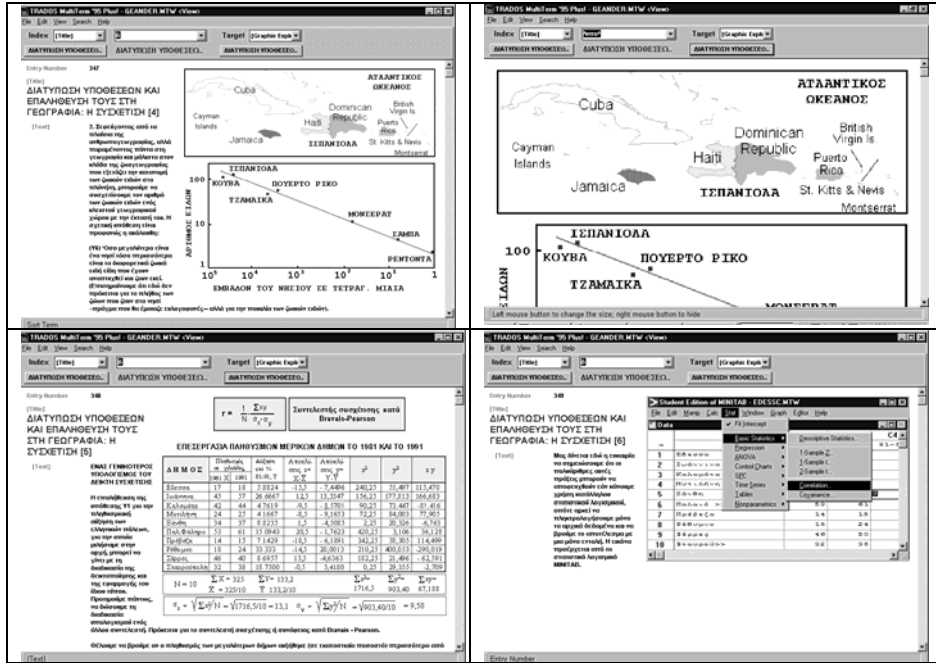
TRADOS MultiTerm '95 Plus! - GEANDER.MTW <View>
File Edit View Search Help
Index [Title] Target [Graphic Expl]
ΔΙΑΤΥΠΩΣΗ ΥΠΟΘΕΣΕΩ... ΔΙΑΤΥΠΩΣΗ ΥΠΟΘΕΣΕΩ... ΔΙΑΤΥΠΩΣΗ ΥΠΟΘΕΣΕΩ...
Entry Number 347
[Title]
ΔΙΑΤΥΠΩΣΗ ΥΠΟΘΕΣΕΩΝ ΚΑΙ ΕΠΑΛΗΘΕΥΣΗ ΤΟΥΣ ΣΤΗ ΓΕΩΓΡΑΦΙΑ: Η ΣΥΣΧΕΤΙΣΗ [4]
[Text]
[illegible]
ΑΤΛΑΝΤΙΚΟΣ ΩΚΕΑΝΟΣ
Cuba
Cayman Islands
Jamaica
Haiti
Dominican Republic
British Virgin Is
Puerto Rico
ΙΣΠΑΝΙΟΛΑ
St. Kitts & Nevis
Montserrat
ΙΣΠΑΝΙΟΛΑ
ΚΟΥΒΑ
ΠΟΥΕΡΤΟ ΡΙΚΟ
ΤΖΑΜΑΙΚΑ
ΜΟΝΣΕΡΑΤ
ΣΑΜΠΑ
ΡΕΝΤΟΝΤΑ
ΑΡΙΘΜΟΣ ΕΙΔΩΝ
100
10
1
$10^5$ $10^4$ $10^3$ $10^2$ 10 1
ΕΜΒΑΔΟΝ ΤΟΥ ΝΗΣΙΟΥ ΣΕ ΤΕΤΡΑΓ. ΜΙΛΙΑ
Sort Term

TRADOS MultiTerm '95 Plus! - GEANDER.MTW <View>
File Edit View Search Help
Index [Title] Target [Graphic Expl]
ΔΙΑΤΥΠΩΣΗ ΥΠΟΘΕΣΕΩ... ΔΙΑΤΥΠΩΣΗ ΥΠΟΘΕΣΕΩ... ΔΙΑΤΥΠΩΣΗ ΥΠΟΘΕΣΕΩ...
ΑΤΛΑΝΤΙΚΟΣ ΩΚΕΑΝΟΣ
Cuba
Cayman Islands
Jamaica
Haiti
Dominican Republic
British Virgin Is
Puerto Rico
ΙΣΠΑΝΙΟΛΑ
St. Kitts & Nevis
Montserrat
ΙΣΠΑΝΙΟΛΑ
100
ΚΟΥΒΑ
ΠΟΥΕΡΤΟ ΡΙΚΟ
ΤΖΑΜΑΙΚΑ
ΕΙΔΩΝ
ΜΟΝΣΕΡΑΤ
Left mouse button to change the size; right mouse button to hide

TRADOS MultiTerm '95 Plus! - GEANDER.MTW <View>
File Edit View Search Help
Index [Title] 2 Target [Graphic Expl]
ΔΙΑΤΥΠΩΣΗ ΥΠΟΘΕΣΕΩ... ΔΙΑΤΥΠΩΣΗ ΥΠΟΘΕΣΕΩ... ΔΙΑΤΥΠΩΣΗ ΥΠΟΘΕΣΕΩ...
Entry Number 348
[Title]
ΔΙΑΤΥΠΩΣΗ ΥΠΟΘΕΣΕΩΝ ΚΑΙ ΕΠΑΛΗΘΕΥΣΗ ΤΟΥΣ ΣΤΗ ΓΕΩΓΡΑΦΙΑ: Η ΣΥΣΧΕΤΙΣΗ [5]
[Text]
ΕΝΑΣ ΓΕΝΙΚΟΤΕΡΟΣ ΥΠΟΛΟΓΙΣΜΟΣ ΤΟΥ ΔΕΙΚΤΗ ΣΥΣΧΕΤΙΣΗΣ
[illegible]
$r = \frac{1}{N}\frac{\Sigma xy}{\sigma_x \sigma_y}$
Συντελεστής συσχέτισης κατά Bravais-Pearson
ΕΠΕΞΕΡΓΑΣΙΑ ΠΛΗΘΥΣΜΩΝ ΜΕΡΙΚΩΝ ΔΗΜΩΝ ΤΟ 1981 ΚΑΙ ΤΟ 1991
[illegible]
$N = 10$
$\sigma_x = \sqrt{\Sigma x^2/N} = \sqrt{1716,5/10} = 13,1$ $\sigma_y = \sqrt{\Sigma y^2/N} = \sqrt{903,40/10} = 9,50$
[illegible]
[Text]

TRADOS MultiTerm '95 Plus! - GEANDER.MTW <View>
File Edit View Search Help
Index [Title] 2 Target [Graphic Expl]
ΔΙΑΤΥΠΩΣΗ ΥΠΟΘΕΣΕΩ... ΔΙΑΤΥΠΩΣΗ ΥΠΟΘΕΣΕΩ... ΔΙΑΤΥΠΩΣΗ ΥΠΟΘΕΣΕΩ...
Entry Number 349
[Title]
ΔΙΑΤΥΠΩΣΗ ΥΠΟΘΕΣΕΩΝ ΚΑΙ ΕΠΑΛΗΘΕΥΣΗ ΤΟΥΣ ΣΤΗ ΓΕΩΓΡΑΦΙΑ: Η ΣΥΣΧΕΤΙΣΗ [6]
[Text]
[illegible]
Student Edition of MINITAB - EDESSC.MTW
File Edit Manip Calc Stat Window Graph Editor Help
Data
Fit Intercept
Basic Statistics
Regression
ANOVA
Control Charts
SEC
Time Series
Tables
Nonparametrics
Descriptive Statistics...
1-Sample Z...
1-Sample t...
2-Sample t...
Correlation...
Covariance...
C4
1
2
3
4
5
6
7
8
9
10
Entry Number